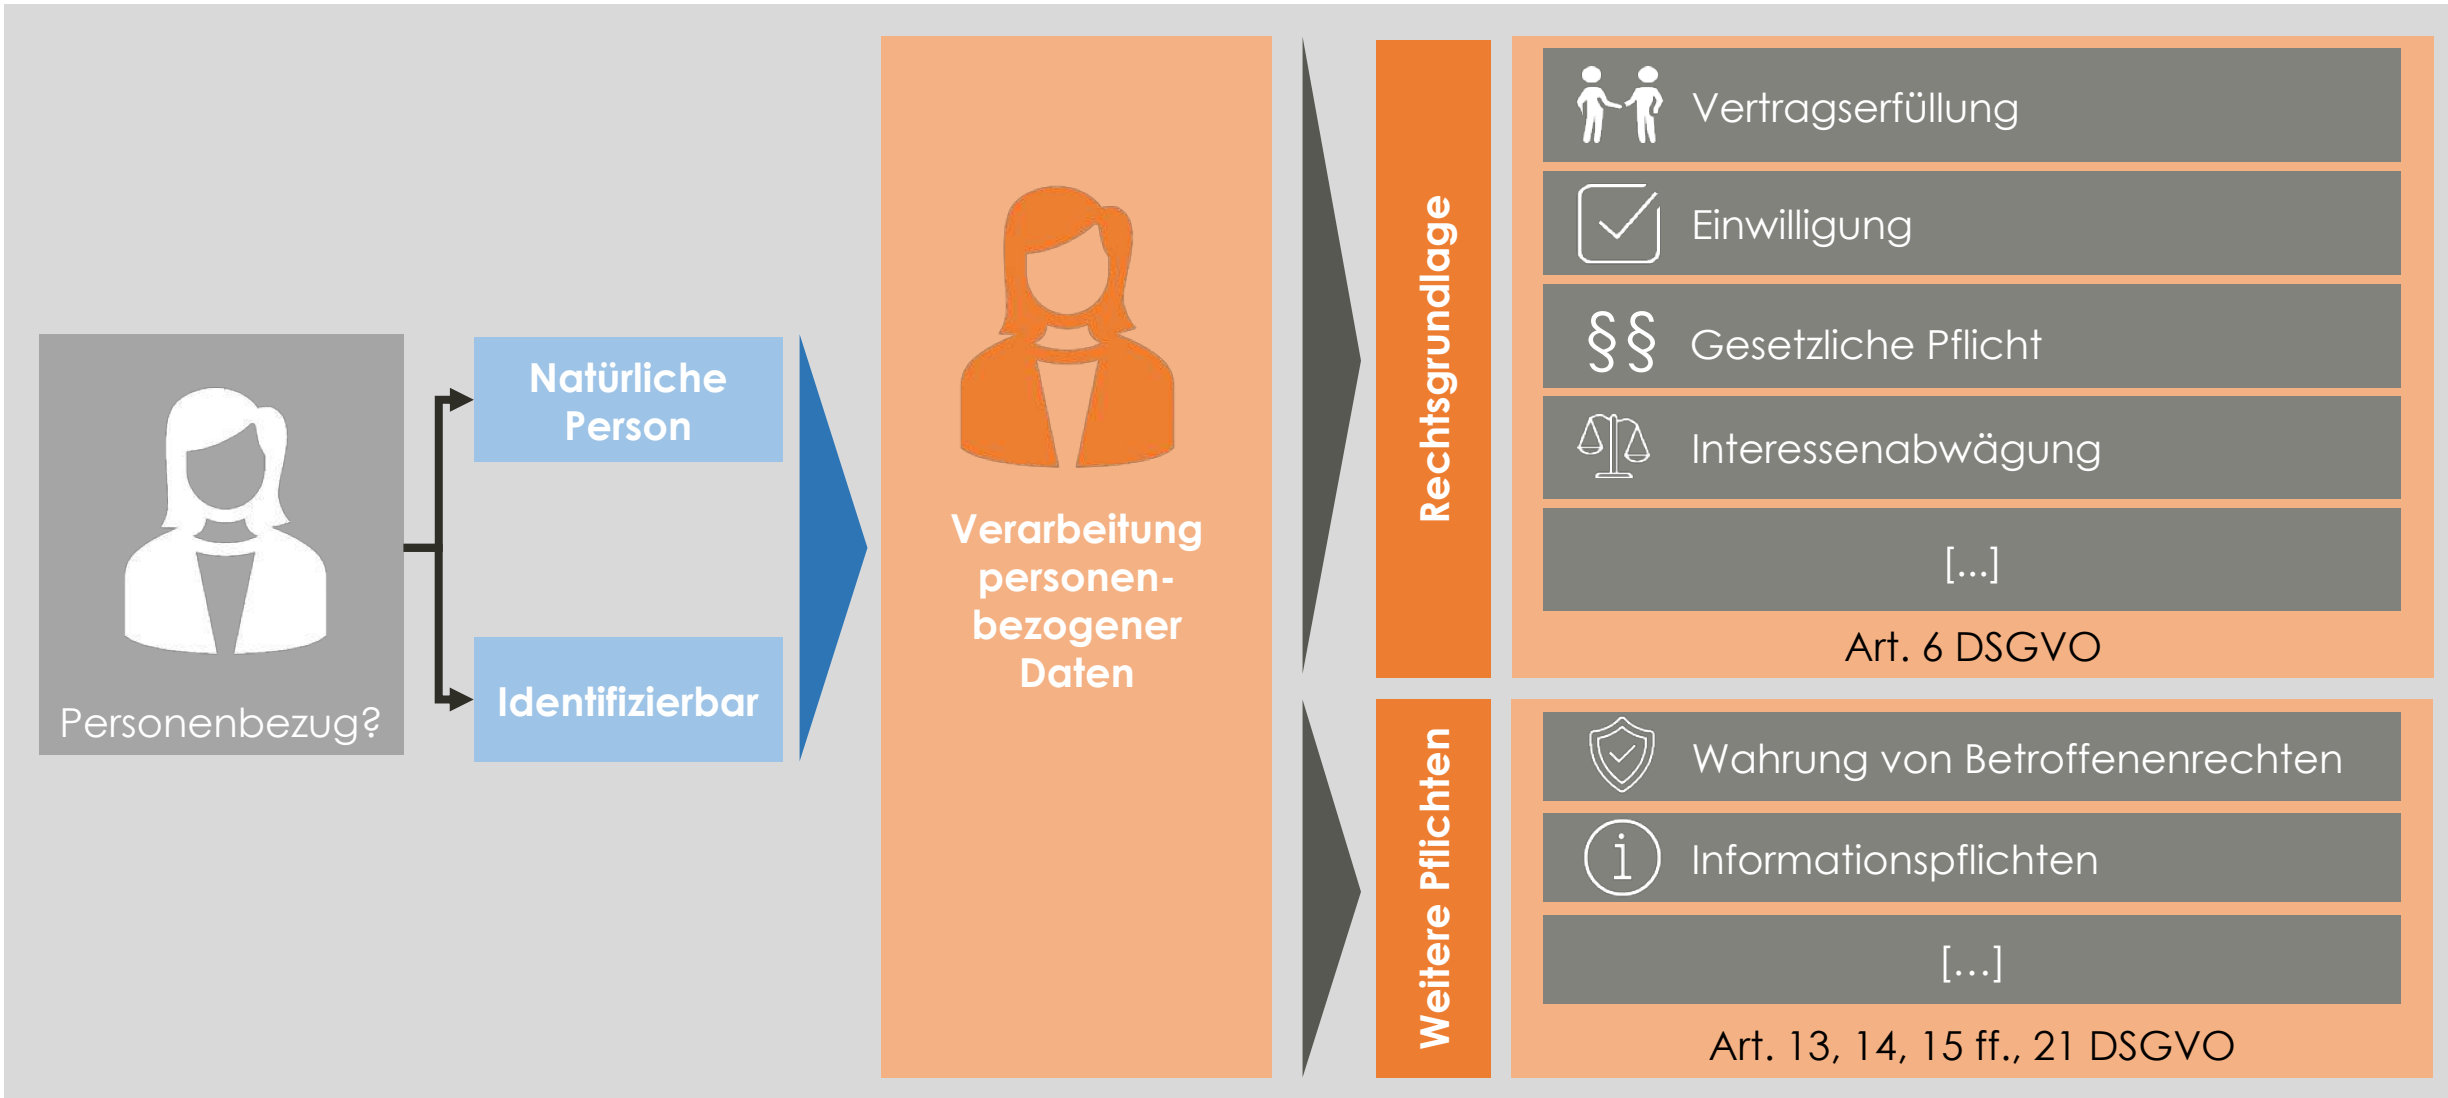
Personenbezug?

Natürliche Person

Identifizierbar

Verarbeitung personen-bezogener Daten

Rechtsgrundlage

Vertragserfüllung

Einwilligung

§§ Gesetzliche Pflicht

Interessenabwägung

[...]

Art. 6 DSGVO

Weitere Pflichten

Wahrung von Betroffenenrechten

Informationspflichten

[...]

Art. 13, 14, 15 ff., 21 DSGVO